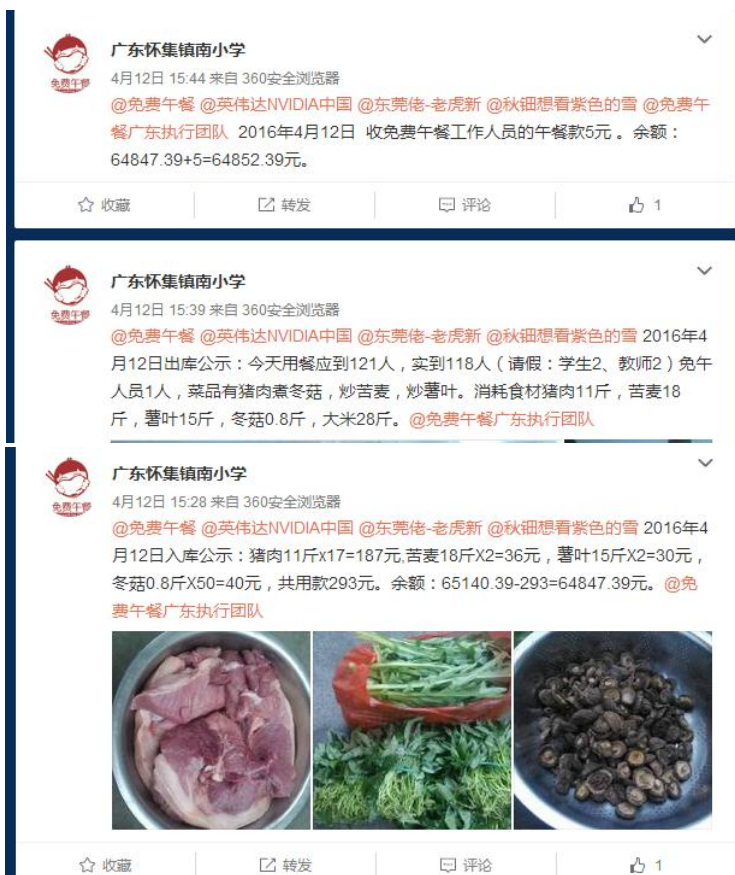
免费午餐

广东怀集镇南小学

4月12日 15:44 来自 360安全浏览器

@免费午餐 @英伟达NVIDIA中国 @东莞佬-老虎新 @秋钿想看紫色的雪 @免费午餐广东执行团队 2016年4月12日 收免费午餐工作人员的午餐款5元 。余额：64847.39+5=64852.39元。

收藏 转发 评论 1

免费午餐

广东怀集镇南小学

4月12日 15:39 来自 360安全浏览器

@免费午餐 @英伟达NVIDIA中国 @东莞佬-老虎新 @秋钿想看紫色的雪 2016年4月12日出库公示：今天用餐应到121人，实到118人（请假：学生2、教师2）免午人员1人，菜品有猪肉煮冬菇，炒苦麦，炒薯叶。消耗食材猪肉11斤，苦麦18斤，薯叶15斤，冬菇0.8斤，大米28斤。@免费午餐广东执行团队

免费午餐

广东怀集镇南小学

4月12日 15:28 来自 360安全浏览器

@免费午餐 @英伟达NVIDIA中国 @东莞佬-老虎新 @秋钿想看紫色的雪 2016年4月12日入库公示：猪肉11斤x17=187元,苦麦18斤X2=36元，薯叶15斤X2=30元，冬菇0.8斤X50=40元，共用款293元。余额：65140.39-293=64847.39元。@免费午餐广东执行团队

收藏 转发 评论 1